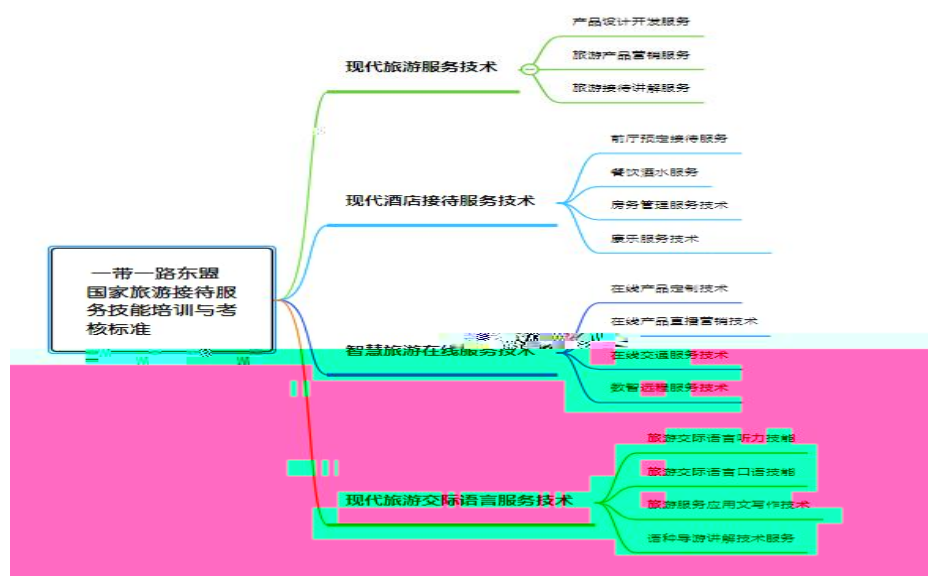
一带一路东盟国家旅游接待服务技能培训与考核标准

现代旅游服务技术
产品设计开发服务
旅游产品营销服务
旅游接待讲解服务

现代酒店接待服务技术
前厅预定接待服务
餐饮酒水服务
房务管理服务技术
康乐服务技术

智慧旅游在线服务技术
在线产品定制技术
在线产品直播营销技术
在线交通服务技术
数智远程服务技术

现代旅游交际语言服务技术
旅游交际语言听力技能
旅游交际语言口语技能
旅游服务应用文写作技术
语种导游讲解技术服务